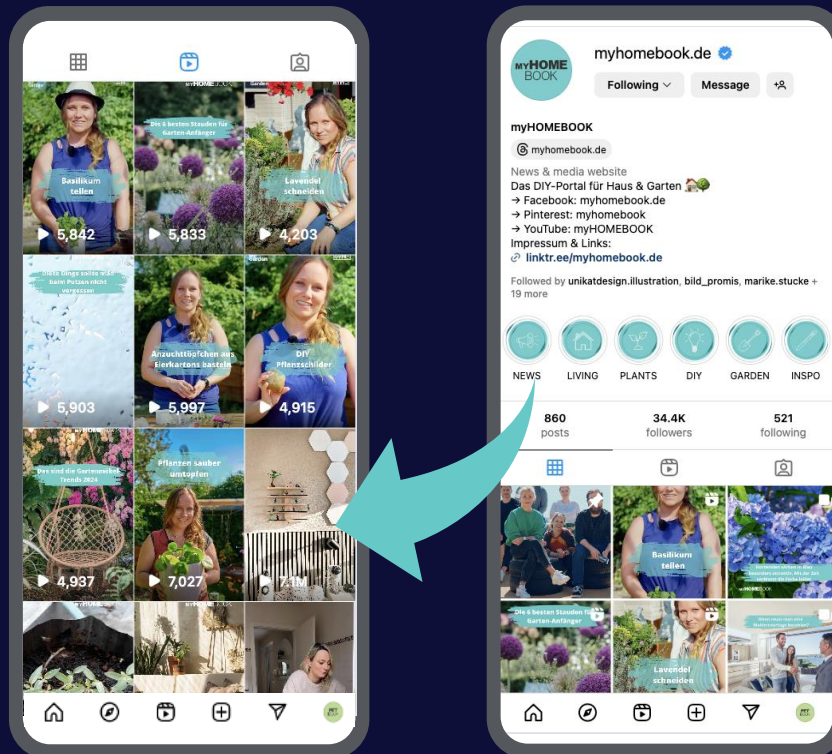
myHOMEBOOK

Basilikum teilen
5,842

Die 6 besten Stauden für Garten-Anfänger
5,833

Lavendel schneiden
4,203

Diese Dinge solltest du beim Pötzen nicht vergessen
5,903

Anzuchttöpfchen aus Eierkartons basteln
5,997

DIY Pflanzschilder
4,915

Das sind die Gartenmöbel Trends 2024
4,937

Pflanzen sauber umtopfen
7,027

7.1M

myhomebook.de
Following
Message

myHOMEBOOK
myhomebook.de
News & media website
Das DIY-Portal für Haus & Garten 🏡🌳
→ Facebook: myhomebook.de
→ Pinterest: myhomebook
→ YouTube: myHOMEBOOK
Impressum & Links:
linktr.ee/myhomebook.de
Followed by unikatdesign.illustration, bild_promis, marike.stucke + 19 more

NEWS LIVING PLANTS DIY GARDEN INSPO

860 posts
34.4K followers
521 following

Basilikum teilen
Die 6 besten Stauden für Garten-Anfänger
Lavendel schneiden
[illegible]